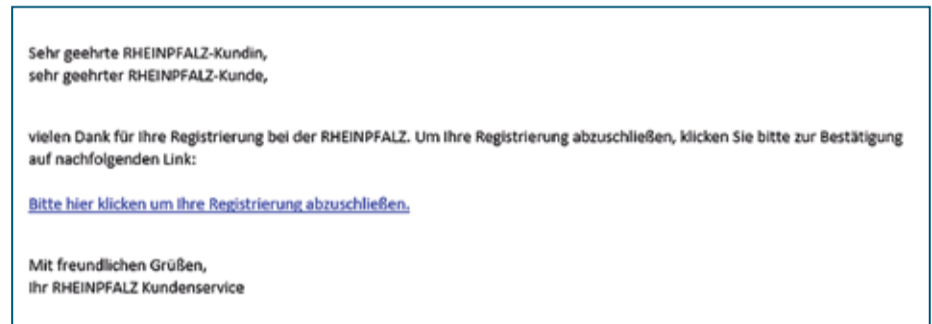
Sehr geehrte RHEINPFALZ-Kundin,
sehr geehrter RHEINPFALZ-Kunde,

vielen Dank für Ihre Registrierung bei der RHEINPFALZ. Um Ihre Registrierung abzuschließen, klicken Sie bitte zur Bestätigung auf nachfolgenden Link:

Bitte hier klicken um Ihre Registrierung abzuschließen.

Mit freundlichen Grüßen,
Ihr RHEINPFALZ Kundenservice